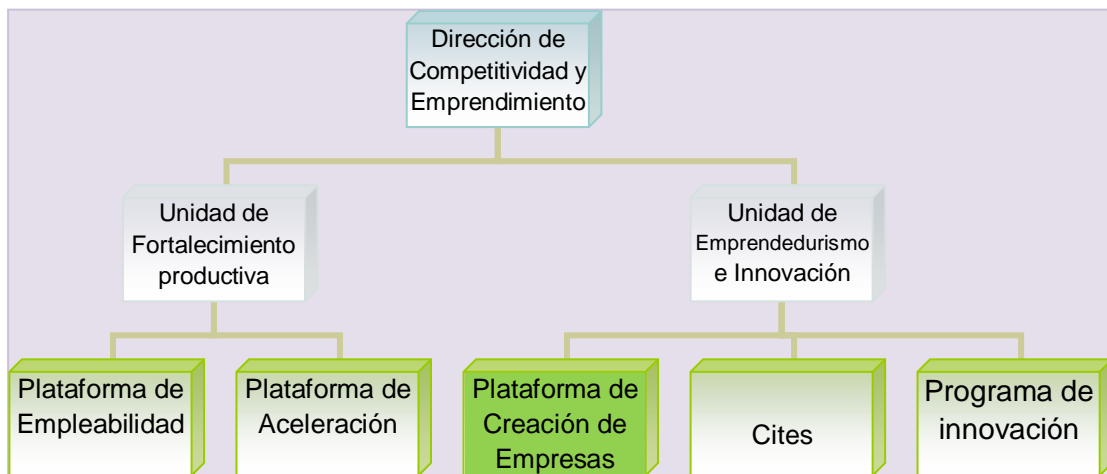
Dirección de Competitividad y Emprendimiento

Unidad de Fortalecimiento productiva

Unidad de Emprendedurismo e Innovación

Plataforma de Empleabilidad

Plataforma de Aceleración

Plataforma de Creación de Empresas

Cites

Programa de innovación